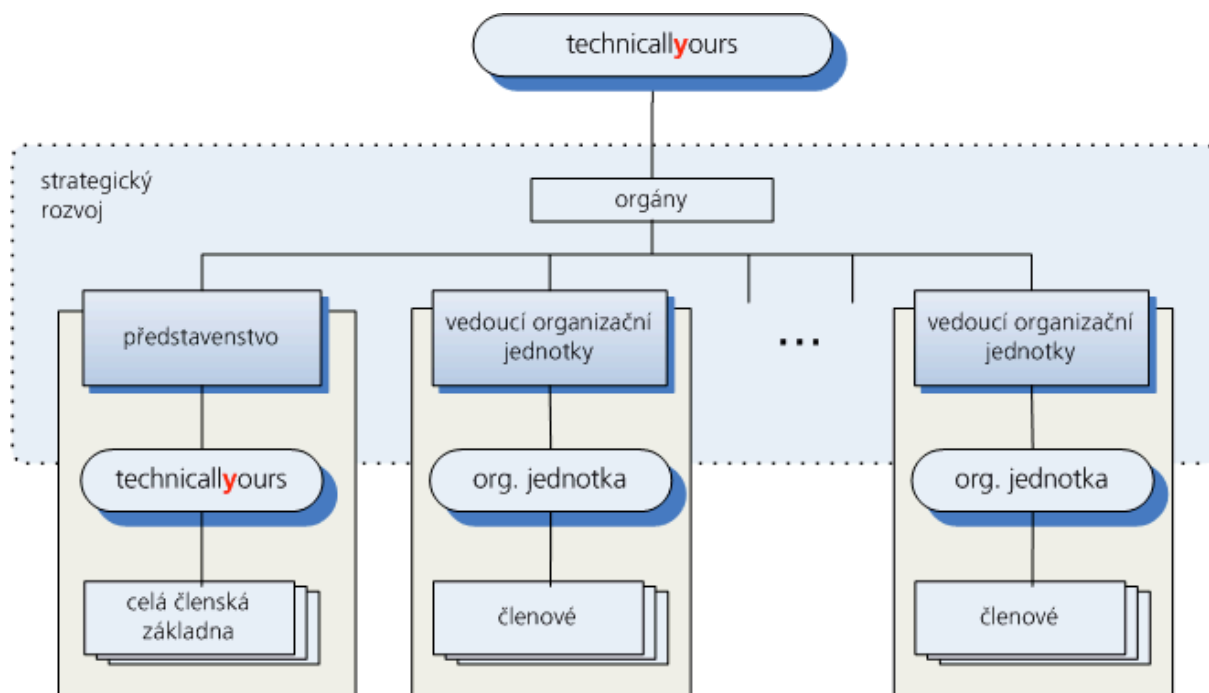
technicallyours

strategický rozvoj

orgány

představenstvo

vedoucí organizační jednotky

...

vedoucí organizační jednotky

technicallyours

org. jednotka

org. jednotka

celá členská základna

členové

členové